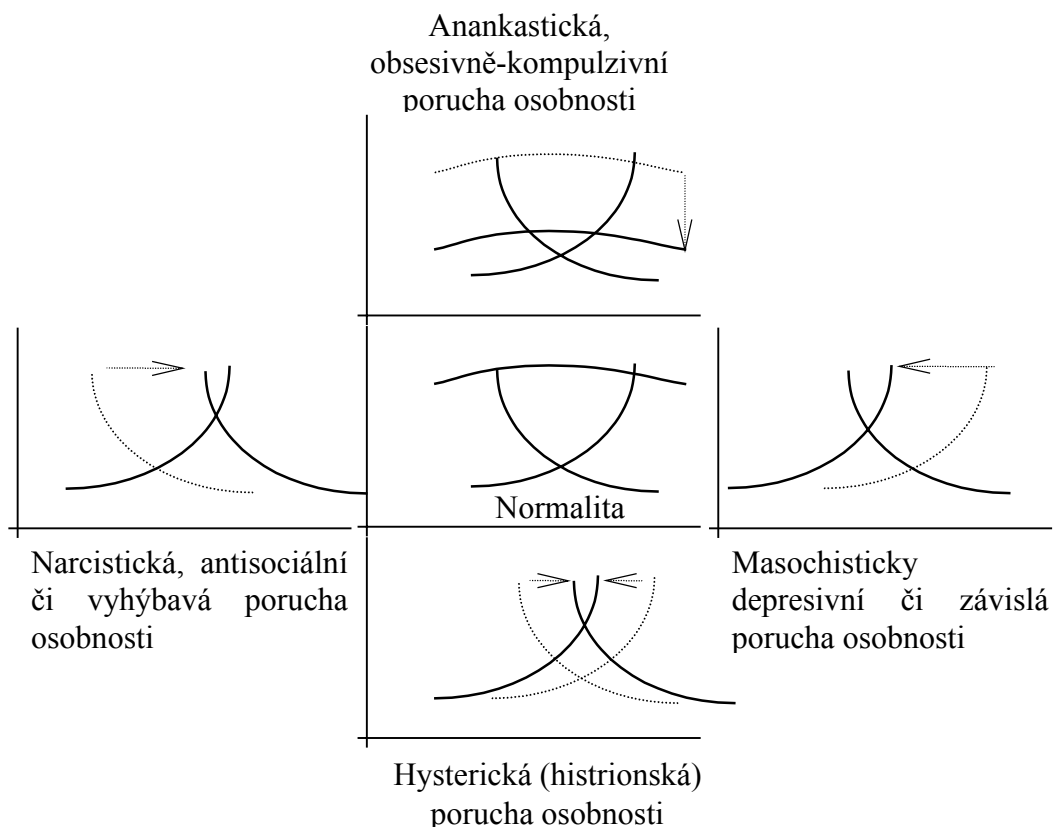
Anankastická, obsesivně-kompulzivní porucha osobnosti

Normalita

Narcistická, antisociální či vyhýbavá porucha osobnosti

Masochisticky depresivní či závislá porucha osobnosti

Hysterická (histrionská) porucha osobnosti